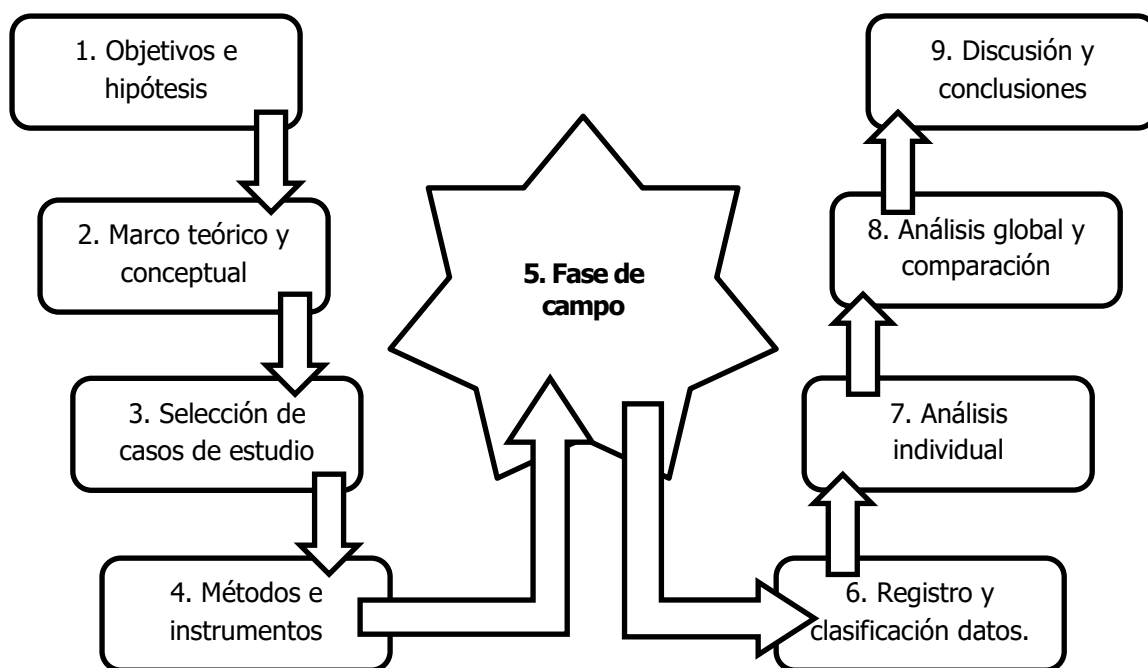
1. Objetivos e hipótesis

2. Marco teórico y conceptual

3. Selección de casos de estudio

4. Métodos e instrumentos

**5. Fase de campo**

6. Registro y clasificación datos.

7. Análisis individual

8. Análisis global y comparación

9. Discusión y conclusiones